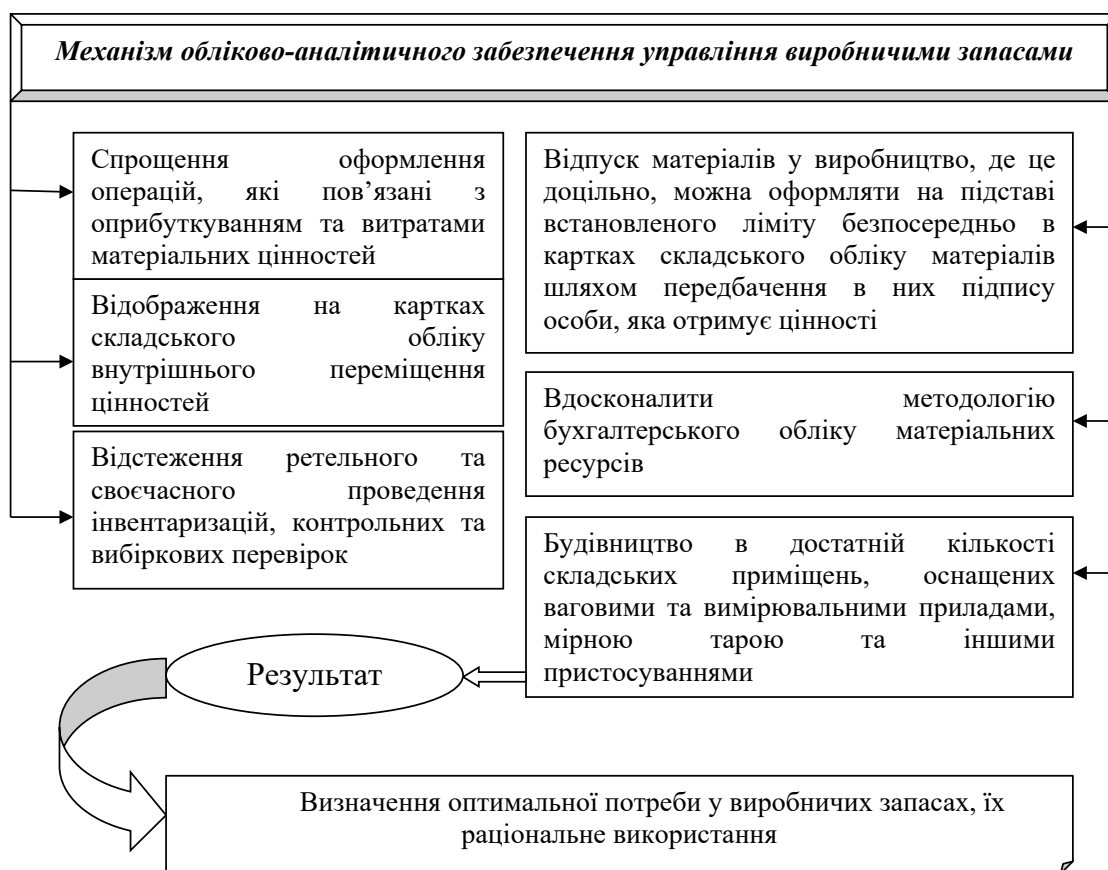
Механізм обліково-аналітичного забезпечення управління виробничими запасами

Спрощення оформлення операцій, які пов'язані з оприбуткуванням та витратами матеріальних цінностей

Відображення на картках складського обліку внутрішнього переміщення цінностей

Відстеження ретельного та своєчасного проведення інвентаризацій, контрольних та вибіркових перевірок

Відпуск матеріалів у виробництво, де це доцільно, можна оформляти на підставі встановленого ліміту безпосередньо в картках складського обліку матеріалів шляхом передбачення в них підпису особи, яка отримує цінності

Вдосконалити методологію бухгалтерського обліку матеріальних ресурсів

Будівництво в достатній кількості складських приміщень, оснащених ваговими та вимірювальними приладами, мірною тарою та іншими пристосуваннями

Результат

Визначення оптимальної потреби у виробничих запасах, їх раціональне використання